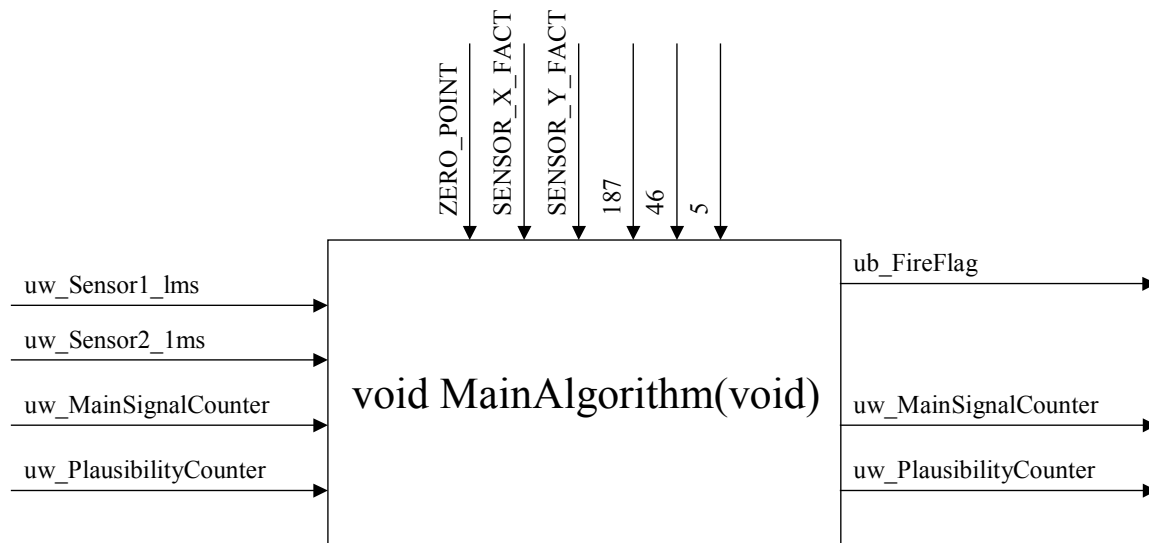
ZERO_POINT
SENSOR_X_FACT
SENSOR_Y_FACT
187
46
5

uw_Sensor1_lms
uw_Sensor2_1ms
uw_MainSignalCounter
uw_PlausibilityCounter

void MainAlgorithm(void)

ub_FireFlag
uw_MainSignalCounter
uw_PlausibilityCounter